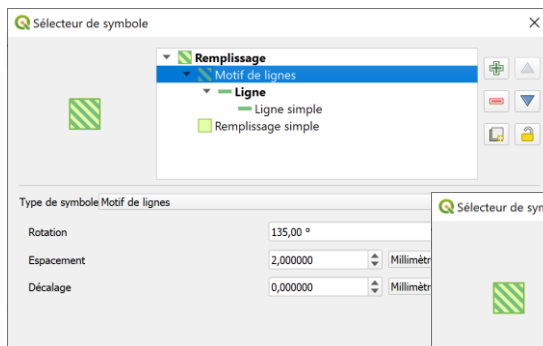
Sélecteur de symbole
×

Remplissage
Motif de lignes
Ligne
Ligne simple
Remplissage simple

Type de symbole Motif de lignes

Rotation 135,00 °

Espacement 2,000000 Millimètr

Décalage 0,000000 Millimètr

Sélecteur de symbo